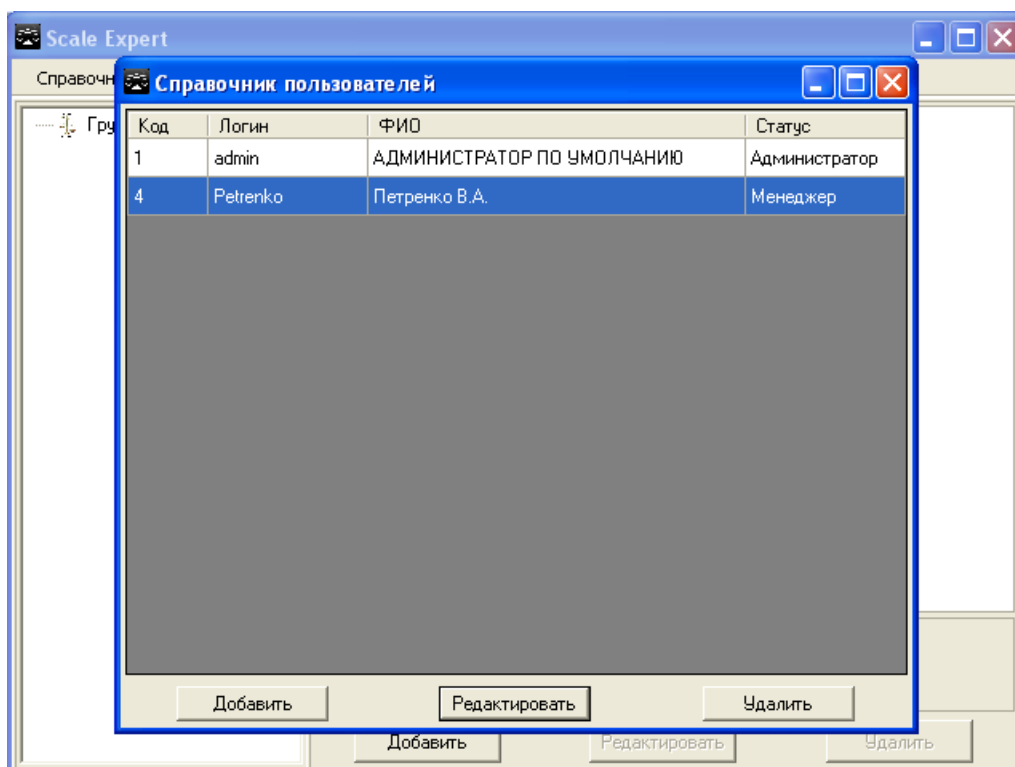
Scale Expert

Справочн

Гру

Справочник пользователей

| Код | Логин | ФИО | Статус |
|---|---|---|---|
| 1 | admin | АДМИНИСТРАТОР ПО УМОЛЧАНИЮ | Администратор |
| 4 | Petrenko | Петренко В.А. | Менеджер |

Добавить
Редактировать
Удалить

Добавить
Редактировать
Удалить